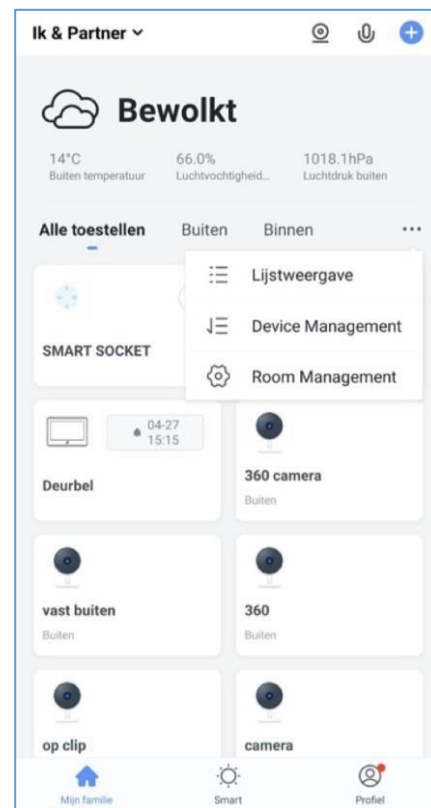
Ik & Partner ˅

Bewolkt

14°C
Buiten temperatuur

66.0%
Luchtvochtigheid...

1018.1hPa
Luchtdruk buiten

Alle toestellen Buiten Binnen ...

Lijstweergave

Device Management

Room Management

SMART SOCKET

04-27
15:15

Deurbel

360 camera
Buiten

vast buiten
Buiten

360
Buiten

op clip

camera

Mijn familie

Smart

Profiel